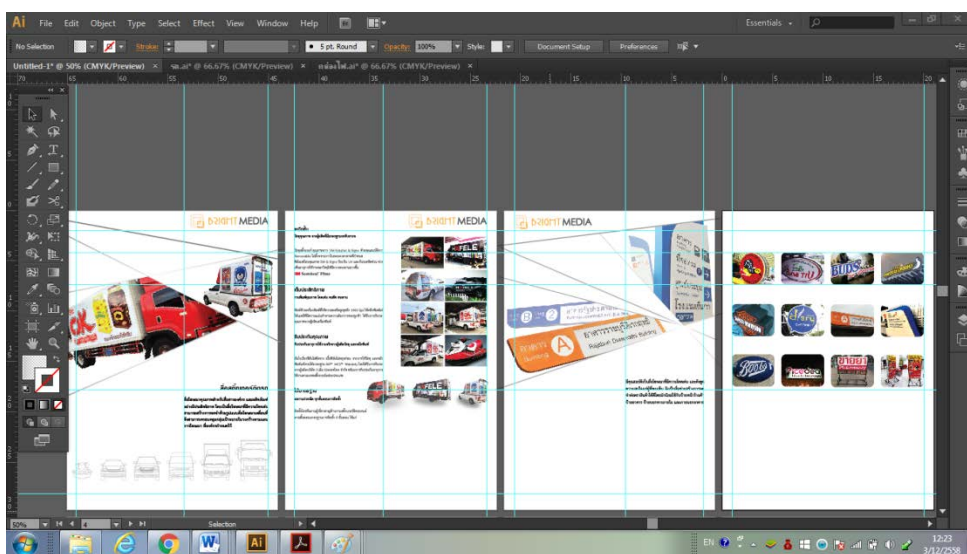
Ai File Edit Object Type Select Effect View Window Help

Essentials

No Selection Stroke: 5 pt. Round Opacity: 100% Style: Document Setup Preferences

Untitled-1* @ 50% (CMYK/Preview) × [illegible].ai* @ 66.67% (CMYK/Preview) × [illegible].ai* @ 66.67% (CMYK/Preview) ×

MEDIA

MEDIA

MEDIA

FELE

FELE

ภาควิชาเทคโนโลยีการพิมพ์

Rajabhat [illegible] Building

A

B 2

BOOTS

Boots

50% Selection

EN

12:23
3/12/2558